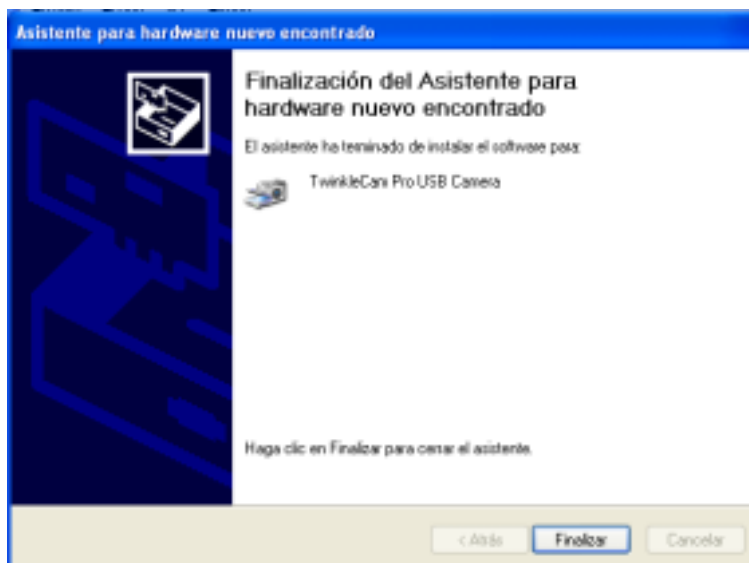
Asistente para hardware nuevo encontrado

Finalización del Asistente para hardware nuevo encontrado

El asistente ha terminado de instalar el software para:

TwinkleCam Pro USB Camera

Haga clic en Finalizar para cerrar el asistente.

< Atrás

Finalizar

Cancelar